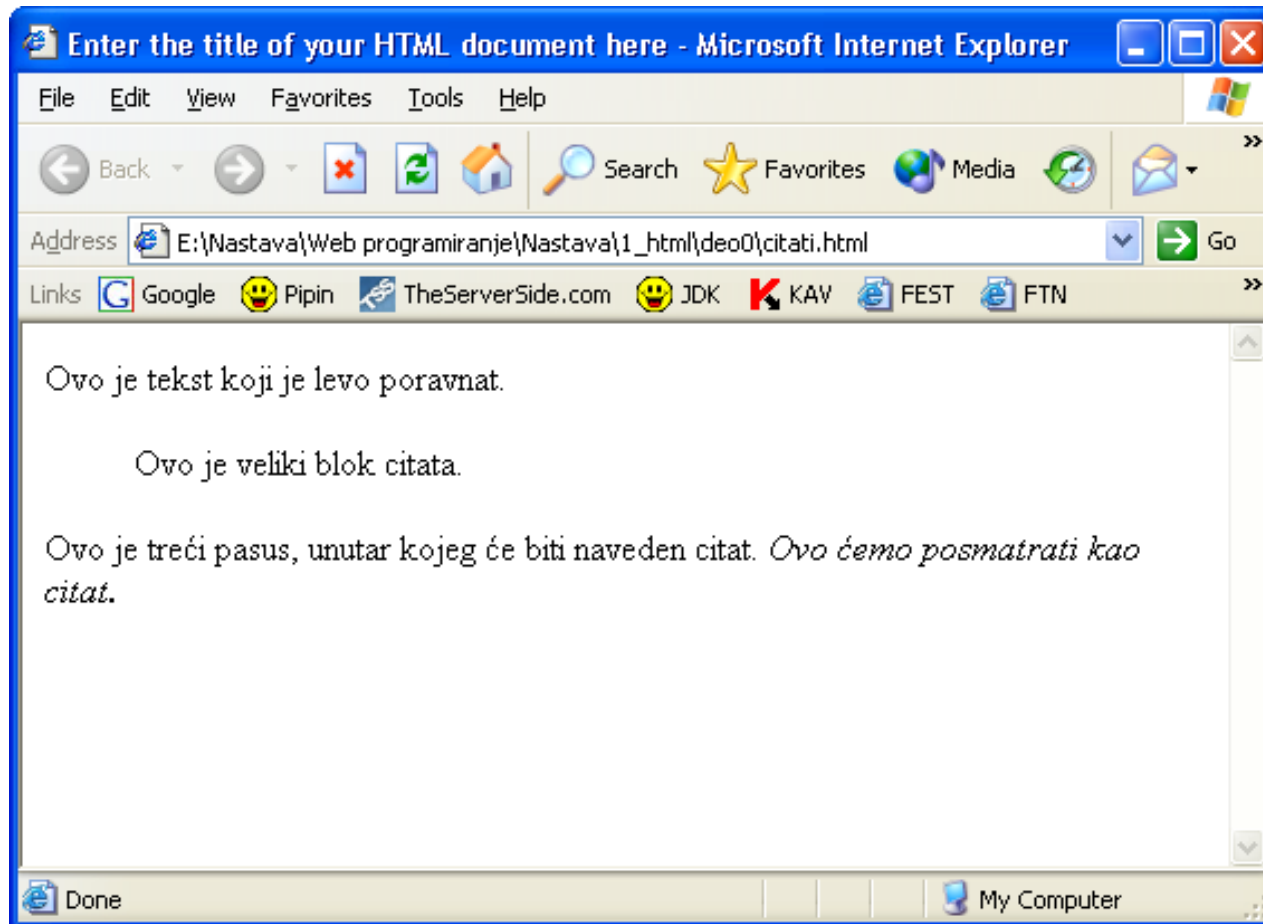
Enter the title of your HTML document here - Microsoft Internet Explorer

File Edit View Favorites Tools Help

Back Search Favorites Media

Address E:\Nastava\Web programiranje\Nastava\1_html\deo0\citati.html Go

Links Google Pipin TheServerSide.com JDK KAV FEST FTN

Ovo je tekst koji je levo poravnat.

Ovo je veliki blok citata.

Ovo je treći pasus, unutar kojeg će biti naveden citat. *Ovo ćemo posmatrati kao citat*.

Done My Computer